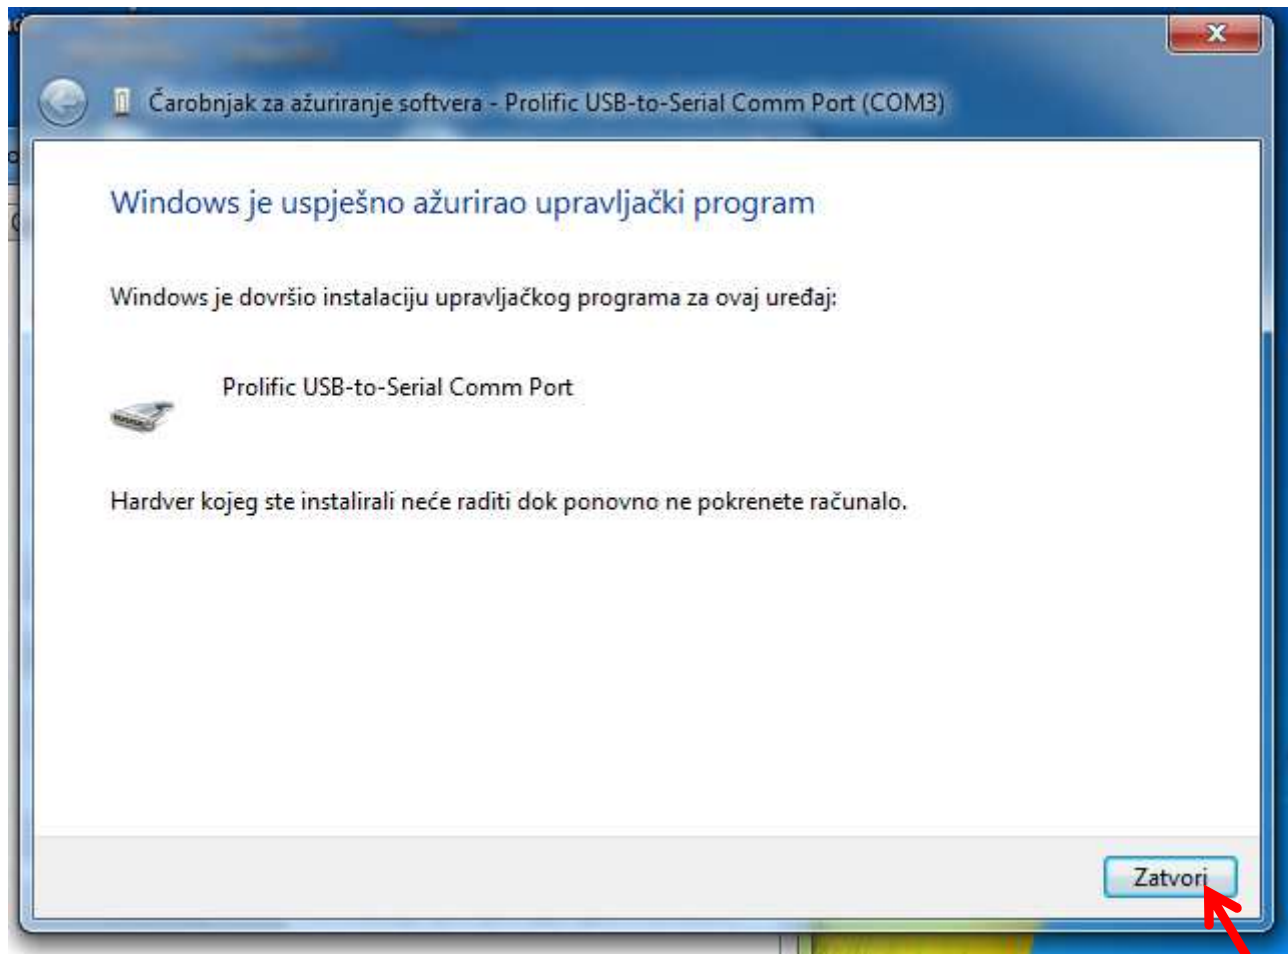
Čarobnjak za ažuriranje softvera - Prolific USB-to-Serial Comm Port (COM3)

Windows je uspješno ažurirao upravljački program

Windows je dovršio instalaciju upravljačkog programa za ovaj uređaj:

Prolific USB-to-Serial Comm Port

Hardver kojeg ste instalirali neće raditi dok ponovno ne pokrenete računalo.

Zatvori